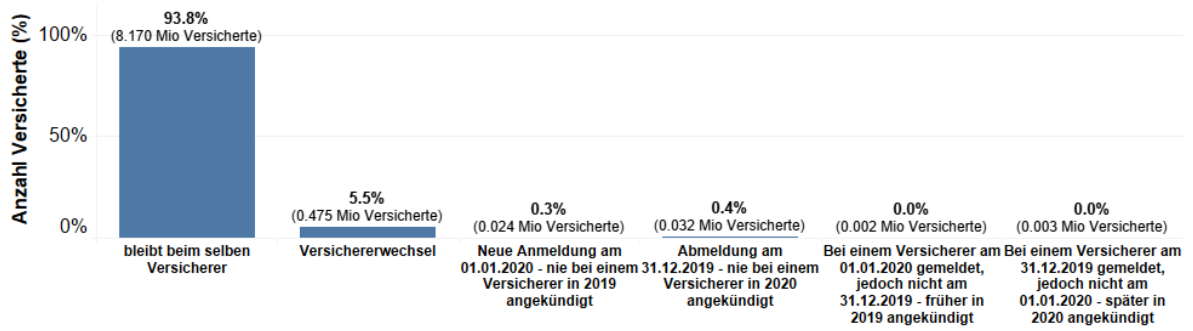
Anzahl Versicherte (%)

100%
50%
0%

93.8%
(8.170 Mio Versicherte)
bleibt beim selben Versicherer

5.5%
(0.475 Mio Versicherte)
Versichererwechsel

0.3%
(0.024 Mio Versicherte)
Neue Anmeldung am 01.01.2020 - nie bei einem Versicherer in 2019 angekündigt

0.4%
(0.032 Mio Versicherte)
Abmeldung am 31.12.2019 - nie bei einem Versicherer in 2020 angekündigt

0.0%
(0.002 Mio Versicherte)
Bei einem Versicherer am 01.01.2020 gemeldet, jedoch nicht am 31.12.2019 - früher in 2019 angekündigt

0.0%
(0.003 Mio Versicherte)
Bei einem Versicherer am 31.12.2019 gemeldet, jedoch nicht am 01.01.2020 - später in 2020 angekündigt